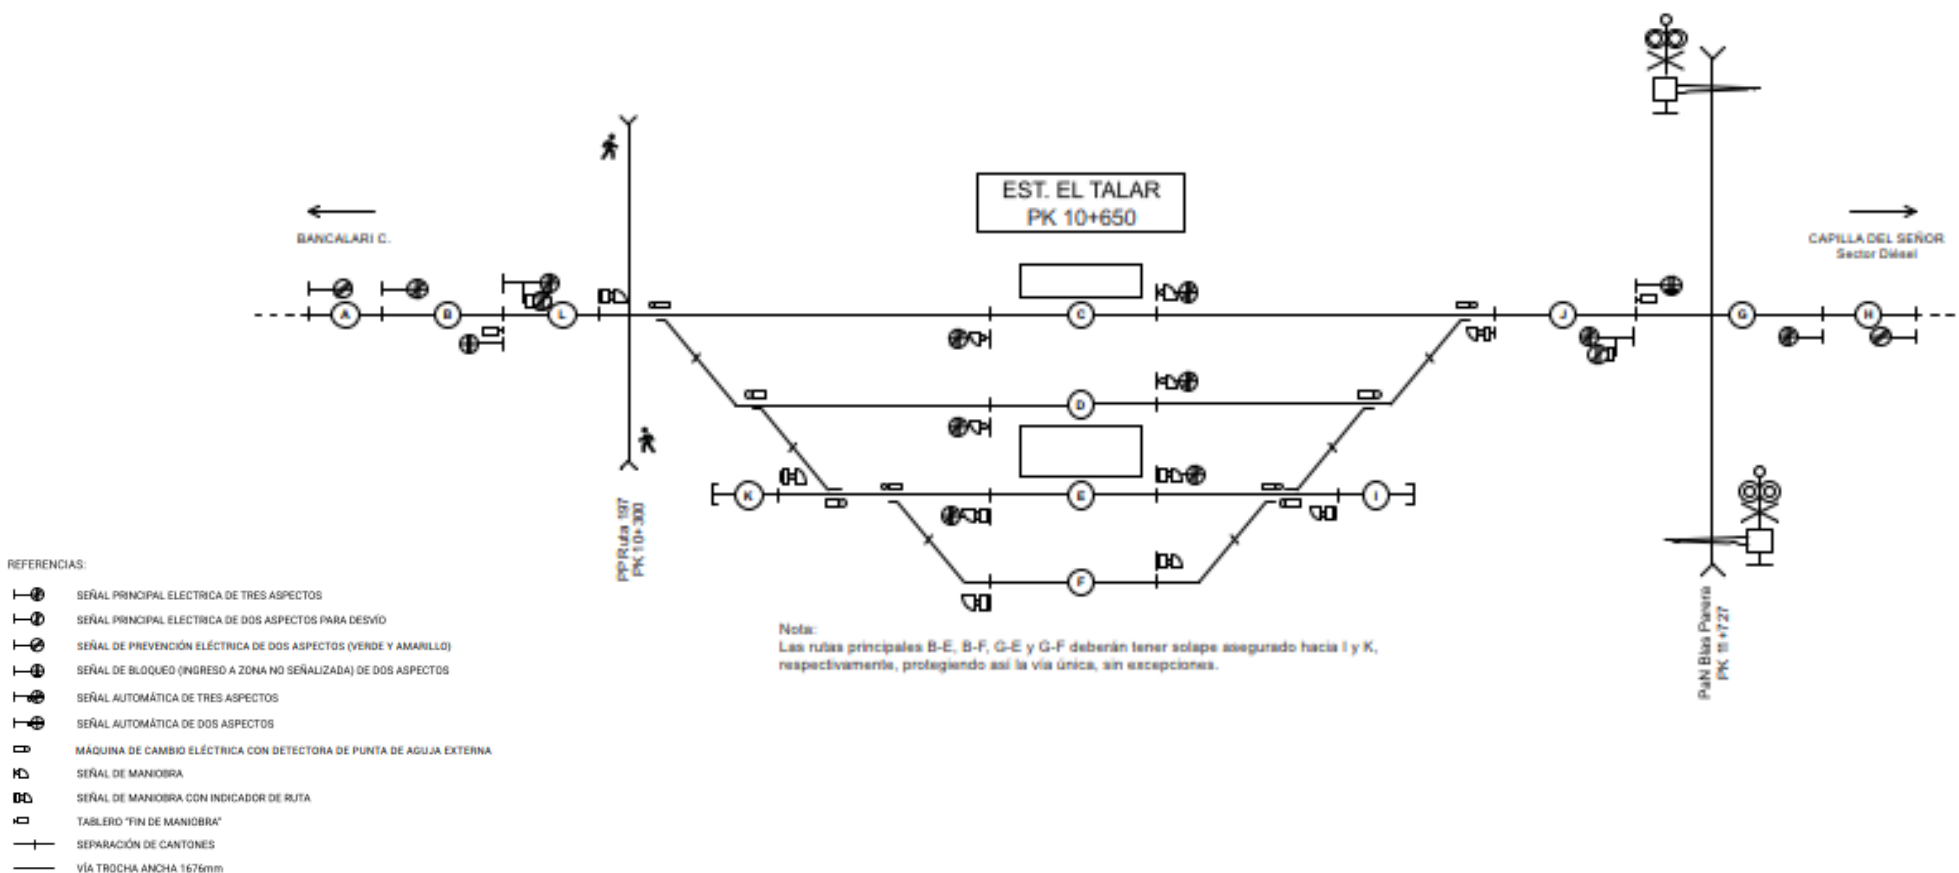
EST. EL TALAR
PK 10+650

BANCALARI C.

CAPILLA DEL SEÑOR
Sector Diésel

A
B
L
C
D
K
E
F
I
J
G
H

PP Ruta 197
PK 10+300

PaN Blas Parera
PK 11+727

Nota:
Las rutas principales B-E, B-F, G-E y G-F deberán tener solape asegurado hacia I y K, respectivamente, protegiendo así la vía única, sin excepciones.

REFERENCIAS:
SEÑAL PRINCIPAL ELECTRICA DE TRES ASPECTOS
SEÑAL PRINCIPAL ELECTRICA DE DOS ASPECTOS PARA DESVÍO
SEÑAL DE PREVENCIÓN ELÉCTRICA DE DOS ASPECTOS (VERDE Y AMARILLO)
SEÑAL DE BLOQUEO (INGRESO A ZONA NO SEÑALIZADA) DE DOS ASPECTOS
SEÑAL AUTOMÁTICA DE TRES ASPECTOS
SEÑAL AUTOMÁTICA DE DOS ASPECTOS
MÁQUINA DE CAMBIO ELÉCTRICA CON DETECTORA DE PUNTA DE AGUJA EXTERNA
SEÑAL DE MANIOBRA
SEÑAL DE MANIOBRA CON INDICADOR DE RUTA
TABLERO "FIN DE MANIOBRA"
SEPARACIÓN DE CANTONES
VÍA TROCHA ANCHA 1676mm